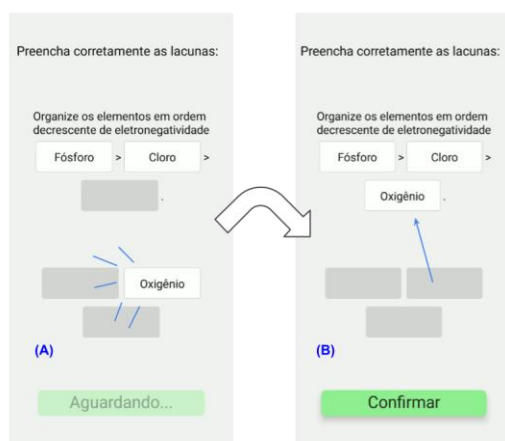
Preencha corretamente as lacunas:

Organize os elementos em ordem decrescente de eletronegatividade

Fósforo > Cloro >

.

Oxigênio

(A)

Aguardando...

Preencha corretamente as lacunas:

Organize os elementos em ordem decrescente de eletronegatividade

Fósforo > Cloro >

Oxigênio .

(B)

Confirmar